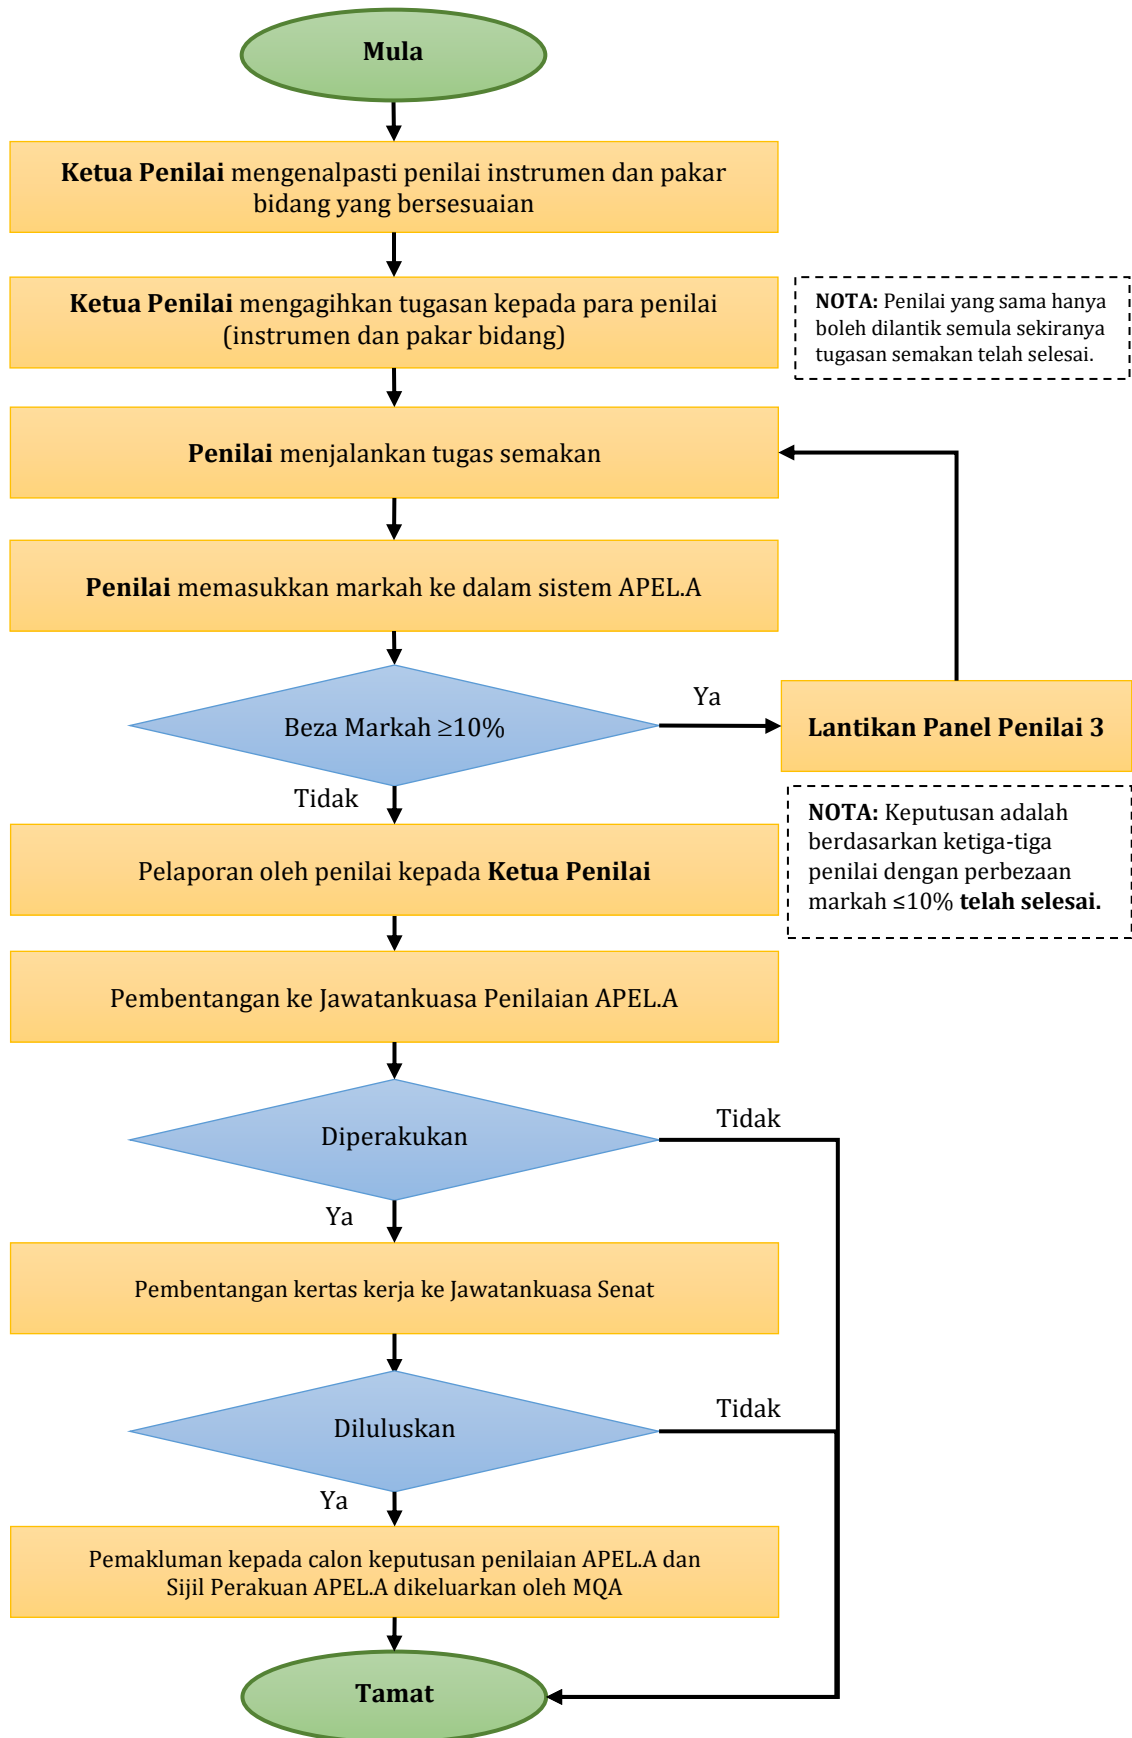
Mula

**Ketua Penilai** mengenalpasti penilai instrumen dan pakar bidang yang bersesuaian

**Ketua Penilai** mengagihkan tugasan kepada para penilai (instrumen dan pakar bidang)

**NOTA:** Penilai yang sama hanya boleh dilantik semula sekiranya tugasan semakan telah selesai.

**Penilai** menjalankan tugas semakan

**Penilai** memasukkan markah ke dalam sistem APEL.A

Beza Markah $\geq$10%

Ya

Lantikan Panel Penilai 3

Tidak

**NOTA:** Keputusan adalah berdasarkan ketiga-tiga penilai dengan perbezaan markah $\leq$10% **telah selesai.**

Pelaporan oleh penilai kepada **Ketua Penilai**

Pembentangan ke Jawatankuasa Penilaian APEL.A

Diperakukan

Tidak

Ya

Pembentangan kertas kerja ke Jawatankuasa Senat

Diluluskan

Tidak

Ya

Pemakluman kepada calon keputusan penilaian APEL.A dan Sijil Perakuan APEL.A dikeluarkan oleh MQA

Tamat